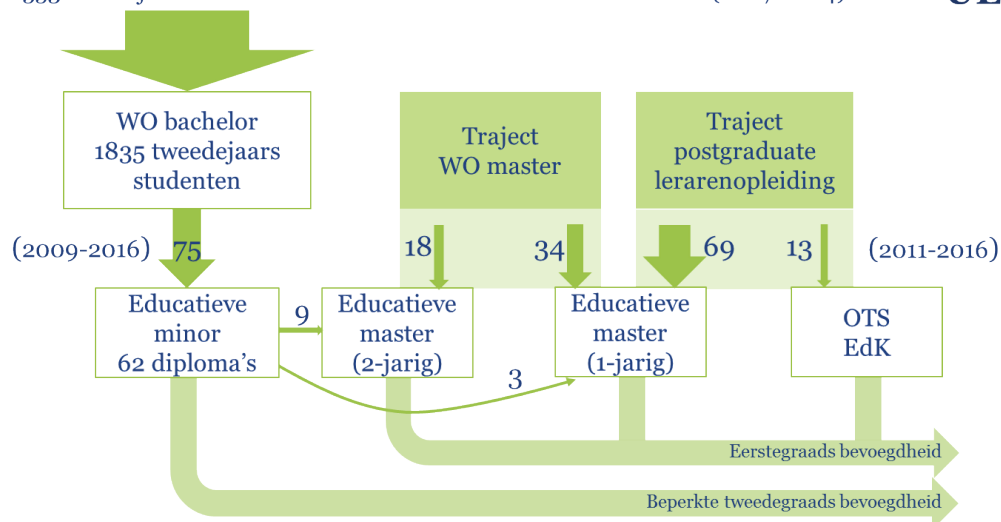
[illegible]

WO bachelor 1835 tweedejaars studenten

Traject WO master

Traject postgraduate lerarenopleiding

(2009-2016) 75

18

34

69

13

(2011-2016)

Educatieve minor 62 diploma's

9

Educatieve master (2-jarig)

3

Educatieve master (1-jarig)

OTS EdK

Eerstegraads bevoegdheid

Beperkte tweedegraads bevoegdheid